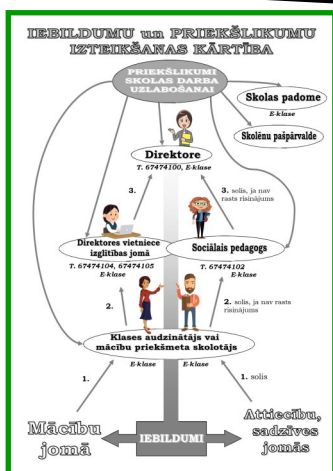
IEBILDUMU un PRIEKŠLIKUMU IZTEIKŠANAS KĀRTĪBA

PRIEKŠLIKUMI SKOLAS DARBA UZLABOŠANAI

Skolas padome

E-klase

Skolēnu pašpārvalde

Direktore

T. 67474100, E-klase

3.

3. solis, ja nav rasts risinājums

Direktores vietniece izglītības jomā

T. 67474104, 67474105

E-klase

Sociālais pedagogs

T. 67474102

E-klase

2.

2. solis, ja nav rasts risinājums

Klases audzinātājs vai mācību priekšmeta skolotājs

E-klase

E-klase

1.

1. solis

Mācību jomā

IEBILDUMI

Attiecību, sadzīves jomās